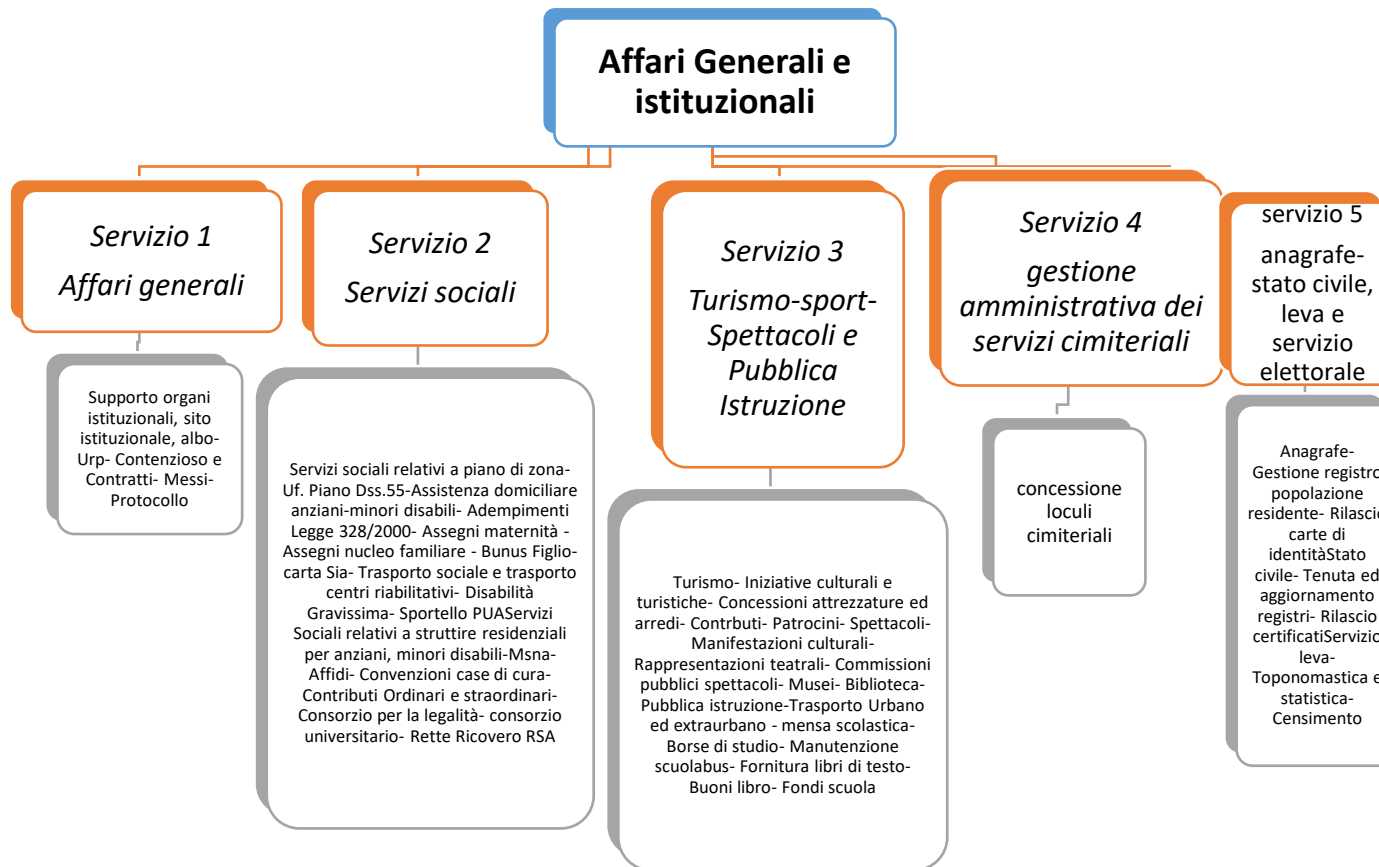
Affari Generali e istituzionali

Servizio 1
Affari generali

Supporto organi istituzionali, sito istituzionale, albo- Urp- Contenzioso e Contratti- Messi- Protocollo

Servizio 2
Servizi sociali

Servizi sociali relativi a piano di zona- Uf. Piano Dss.55-Assistenza domiciliare anziani-minori disabili- Adempimenti Legge 328/2000- Assegni maternità - Assegni nucleo familiare - Bunus Figlio- carta Sia- Trasporto sociale e trasporto centri riabilitativi- Disabilità Gravissima- Sportello PUAServizi Sociali relativi a struttire residenziali per anziani, minori disabili-Msna- Affidi- Convenzioni case di cura- Contributi Ordinari e straordinari- Consorzio per la legalità- consorzio universitario- Rette Ricovero RSA

Servizio 3
Turismo-sport- Spettacoli e Pubblica Istruzione

Turismo- Iniziative culturali e turistiche- Concessioni attrezzature ed arredi- Contrbuti- Patrocini- Spettacoli- Manifestazioni culturali- Rappresentazioni teatrali- Commissioni pubblici spettacoli- Musei- Biblioteca- Pubblica istruzione-Trasporto Urbano ed extraurbano - mensa scolastica- Borse di studio- Manutenzione scuolabus- Fornitura libri di testo- Buoni libro- Fondi scuola

Servizio 4
gestione amministrativa dei servizi cimiteriali

concessione loculi cimiteriali

servizio 5
anagrafe- stato civile, leva e servizio elettorale

Anagrafe- Gestione registro popolazione residente- Rilascio carte di identitàStato civile- Tenuta ed aggiornamento registri- Rilascio certificatiServizio leva- Toponomastica e statistica- Censimento